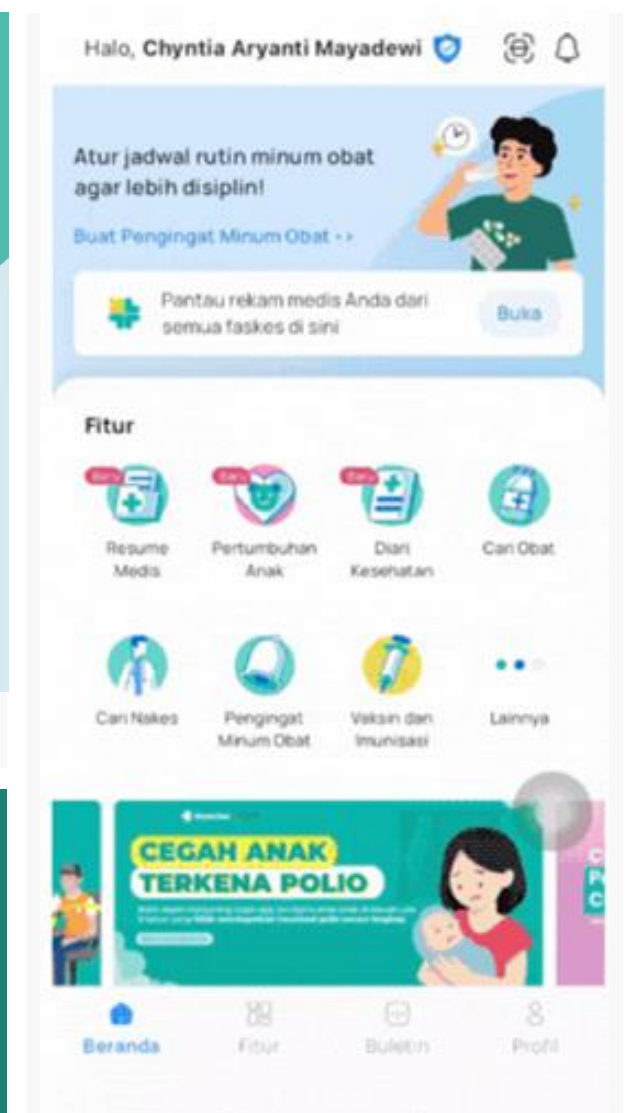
Halo, Chyntia Aryanti Mayadewi

Atur jadwal rutin minum obat agar lebih disiplin!

Buat Pengingat Minum Obat ››

Pantau rekam medis Anda dari semua faskes di sini

Buka

Fitur

Baru

Resume Medis

Baru

Pertumbuhan Anak

Baru

Diari Kesehatan

Cari Obat

Cari Nakes

Pengingat Minum Obat

Vaksin dan Imunisasi

Lainnya

CEGAH ANAK TERKENA POLIO

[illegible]

Beranda

Fitur

Buletin

Profil